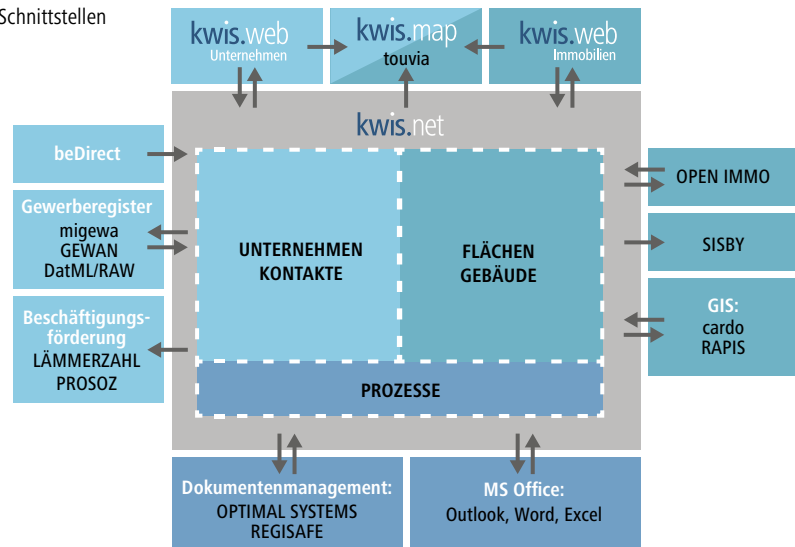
Schnittstellen

kwis.web
Unternehmen

kwis.map
touvia

kwis.web
Immobilien

kwis.net

beDirect

Gewerberegister
migewa
GEWAN
DatML/RAW

Beschäftigungsförderung
LÄMMERZAHL
PROSOZ

UNTERNEHMEN
KONTAKTE

FLÄCHEN
GEBÄUDE

PROZESSE

OPEN IMMO

SISBY

GIS:
cardo
RAPIS

Dokumentenmanagement:
OPTIMAL SYSTEMS
REGISAFE

MS Office:
Outlook, Word, Excel